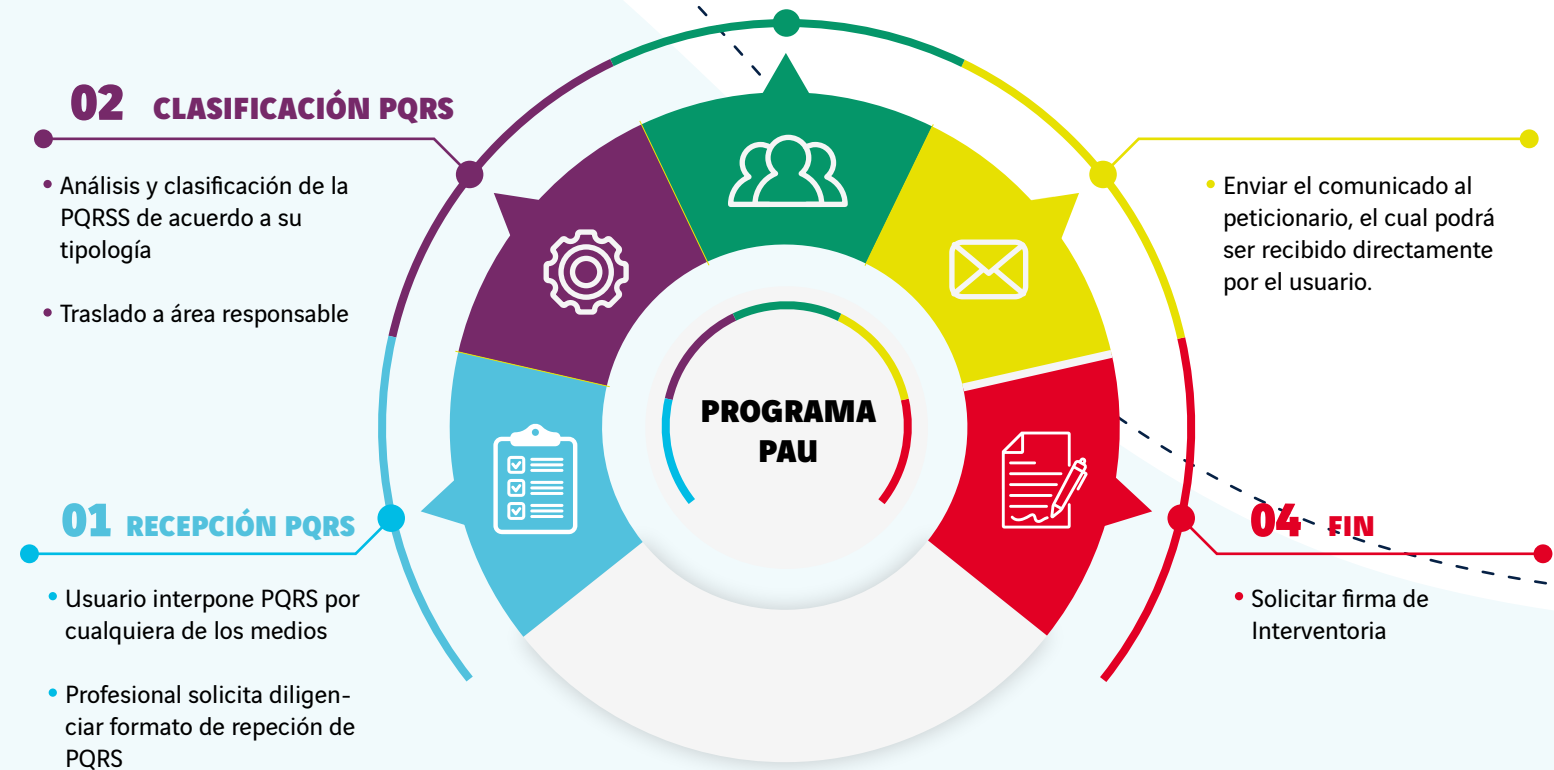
02 CLASIFICACIÓN PQRS

• Análisis y clasificación de la PQRSS de acuerdo a su tipología

• Traslado a área responsable

• Enviar el comunicado al peticionario, el cual podrá ser recibido directamente por el usuario.

PROGRAMA PAU

01 RECEPCIÓN PQRS

• Usuario interpone PQRS por cualquiera de los medios

• Profesional solicita diligenciar formato de repeción de PQRS

04 FIN

• Solicitar firma de Interventoria